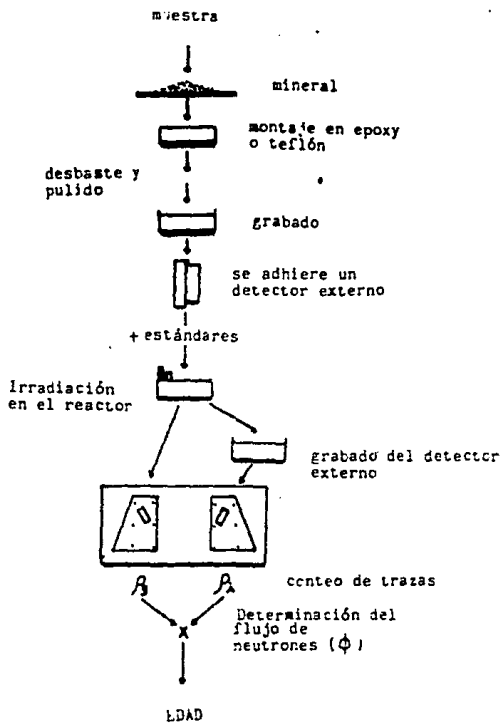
muestra

mineral

montaje en epoxy o teflón

desbaste y pulido

grabado

se adhiere un detector externo

+ estándares

Irradiación en el reactor

grabado del detector externo

$\rho_s$ $\rho_i$ conteo de trazas

Determinación del flujo de neutrones ($\phi$)

EDAD